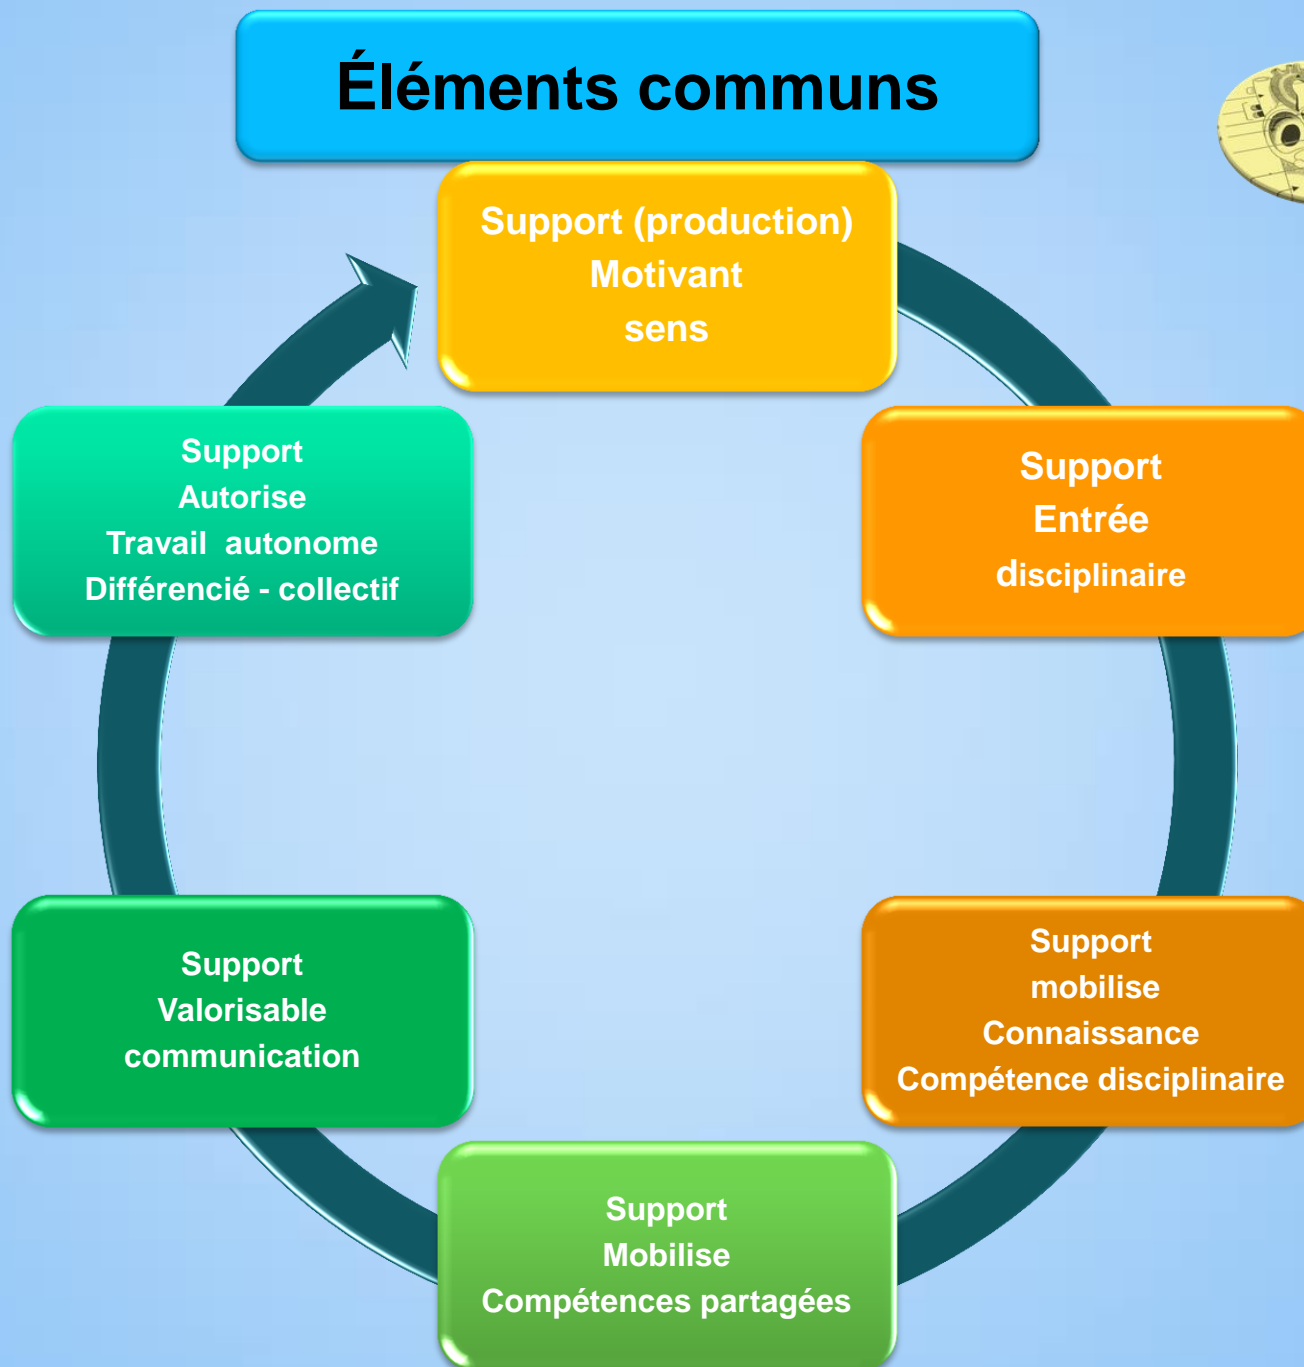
Éléments communs

Support (production)
Motivant
sens

Support
Entrée
disciplinaire

Support
mobilise
Connaissance
Compétence disciplinaire

Support
Mobilise
Compétences partagées

Support
Valorisable
communication

Support
Autorise
Travail autonome
Différencié - collectif